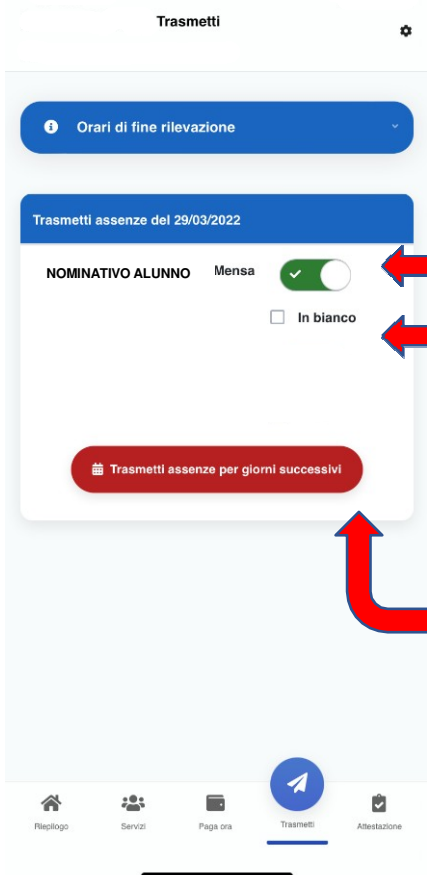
Trasmetti

Orari di fine rilevazione

Trasmetti assenze del 29/03/2022

NOMINATIVO ALUNNO

Mensa

In bianco

Trasmetti assenze per giorni successivi

Riepilogo

Servizi

Paga ora

Trasmetti

Attestazione